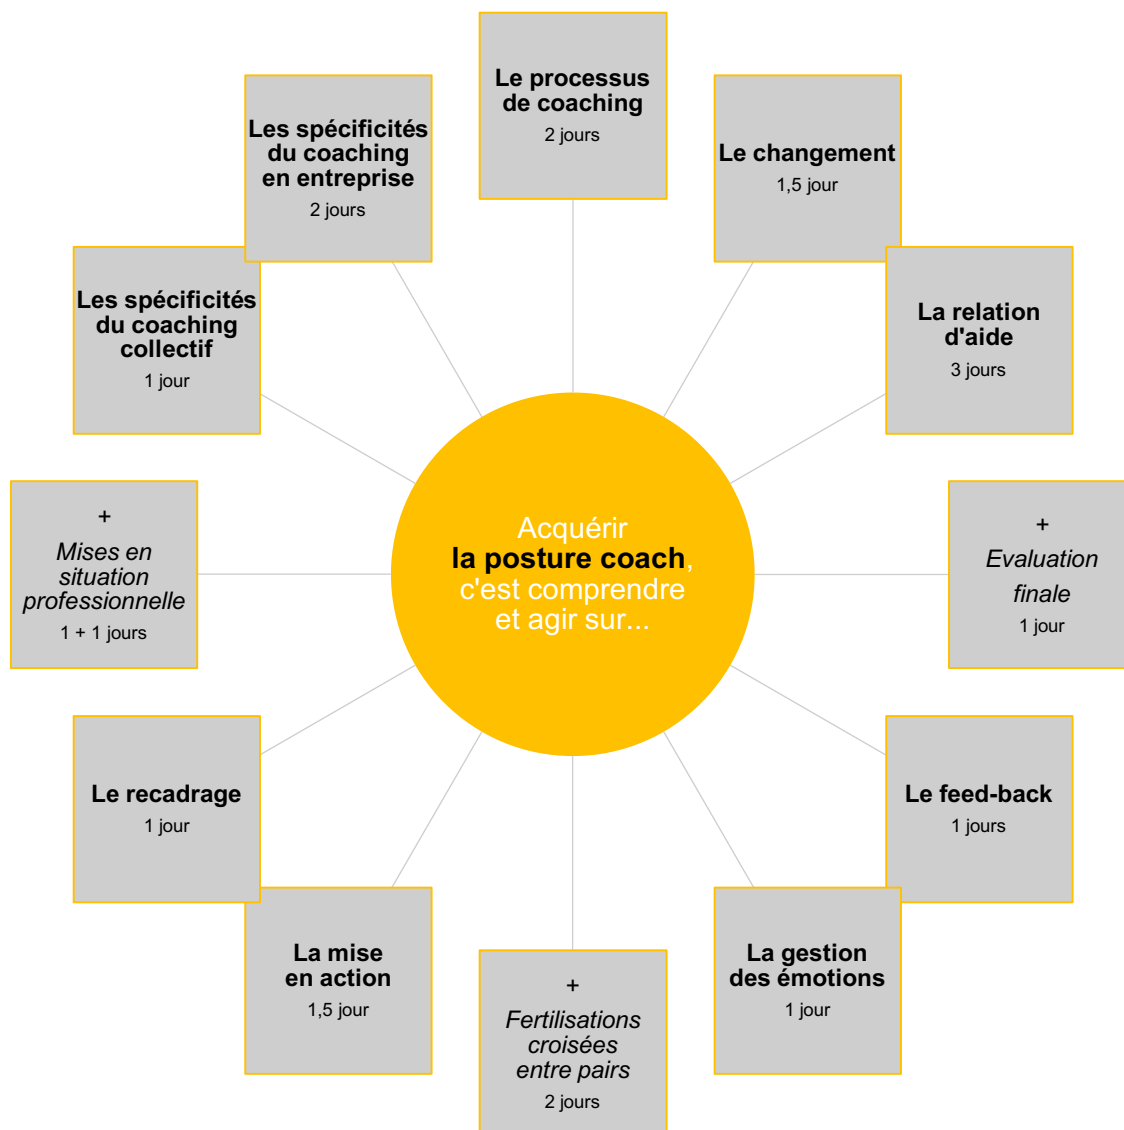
Acquérir
la posture coach,
c'est comprendre
et agir sur...

Le processus de coaching
2 jours

Le changement
1,5 jour

La relation d'aide
3 jours

+
Evaluation finale
1 jour

Le feed-back
1 jours

La gestion des émotions
1 jour

+
Fertilisations croisées entre pairs
2 jours

La mise en action
1,5 jour

Le recadrage
1 jour

+
Mises en situation professionnelle
1 + 1 jours

Les spécificités du coaching collectif
1 jour

Les spécificités du coaching en entreprise
2 jours